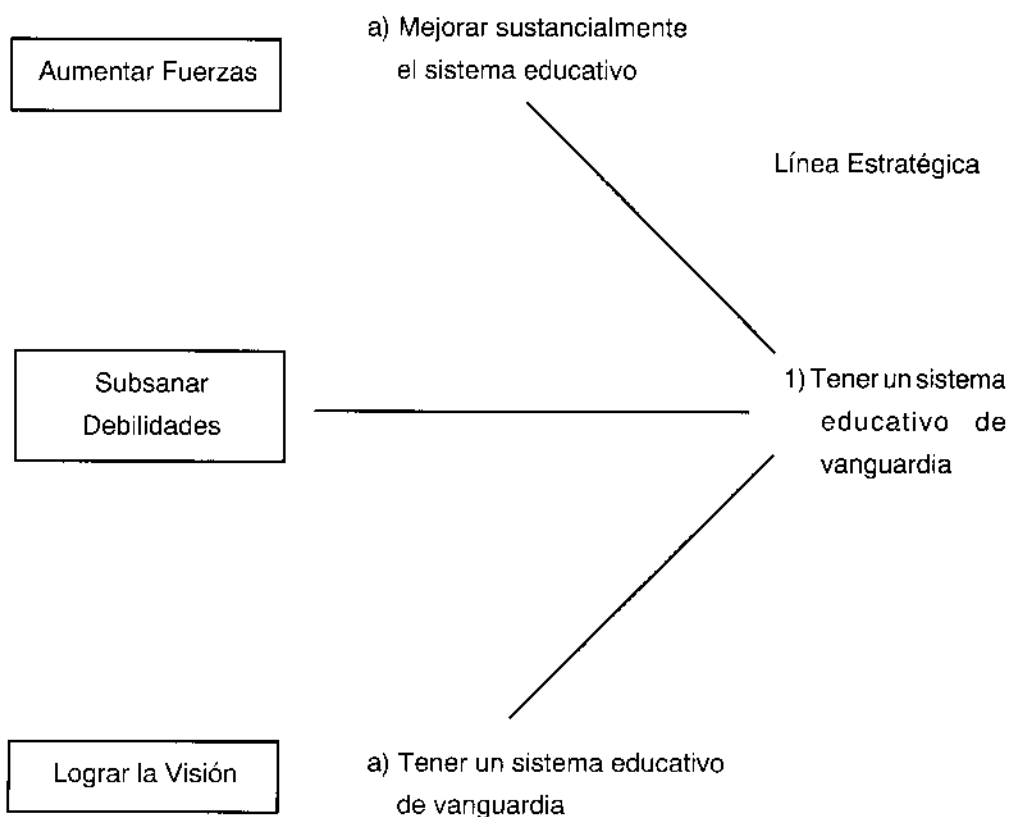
Aumentar Fuerzas

a) Mejorar sustancialmente el sistema educativo

Línea Estratégica

Subsanar Debilidades

1) Tener un sistema educativo de vanguardia

Lograr la Visión

a) Tener un sistema educativo de vanguardia